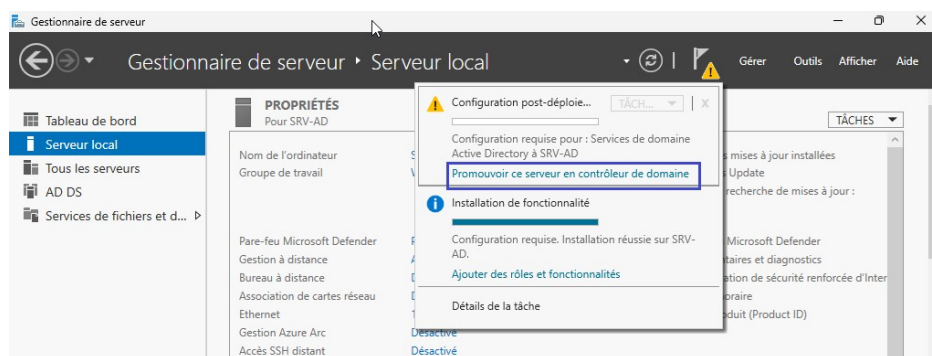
Gestionnaire de serveur

Gestionnaire de serveur • Serveur local

Gérer Outils Afficher Aide

Tableau de bord
Serveur local
Tous les serveurs
AD DS
Services de fichiers et d...

PROPRIÉTÉS
Pour SRV-AD

TÂCHES

Nom de l'ordinateur S
Groupe de travail W

Pare-feu Microsoft Defender F
Gestion à distance A
Bureau à distance D
Association de cartes réseau D
Ethernet 1
Gestion Azure Arc Désactivé
Accès SSH distant Désactivé

mises à jour installées
s Update
recherche de mises à jour :

Microsoft Defender
taires et diagnostics
ation de sécurité renforcée d'Inter
oraire
oduit (Product ID)

Configuration post-déploie... TÂCH...
Configuration requise pour : Services de domaine Active Directory à SRV-AD
Promouvoir ce serveur en contrôleur de domaine

Installation de fonctionnalité
Configuration requise. Installation réussie sur SRV-AD.
Ajouter des rôles et fonctionnalités

Détails de la tâche